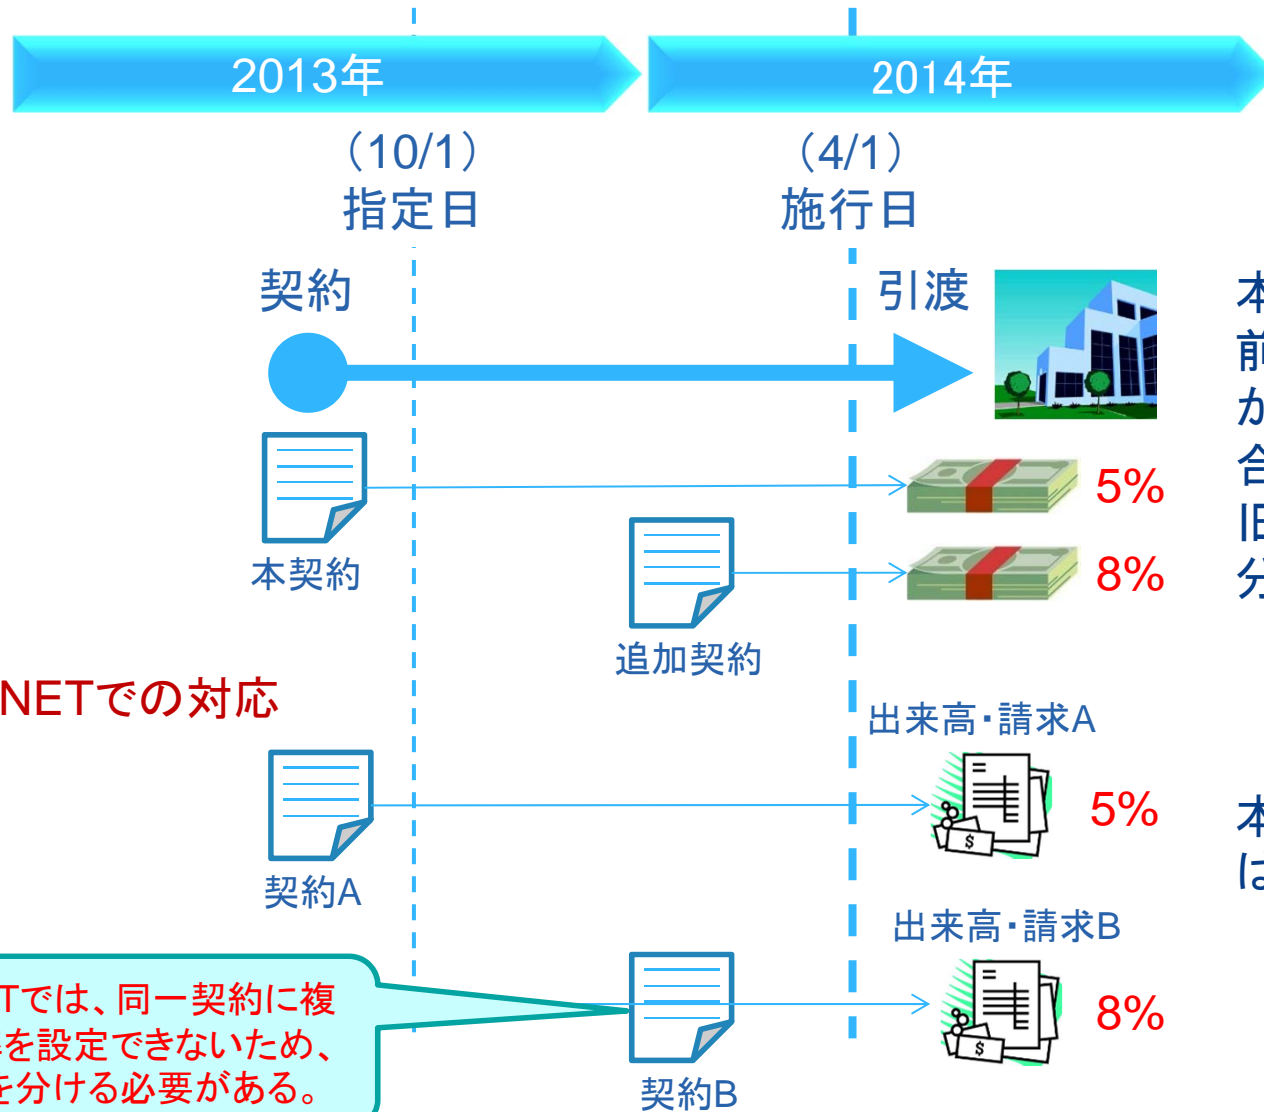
2013年

2014年

（10/1）
指定日

（4/1）
施行日

契約

引渡

本
前
か
合
旧
分

本契約

5%

追加契約

8%

NETでの対応

出来高・請求A

5%

本
は

契約A

出来高・請求B

Tでは、同一契約に複
を設定できないため、
を分ける必要がある。

契約B

8%